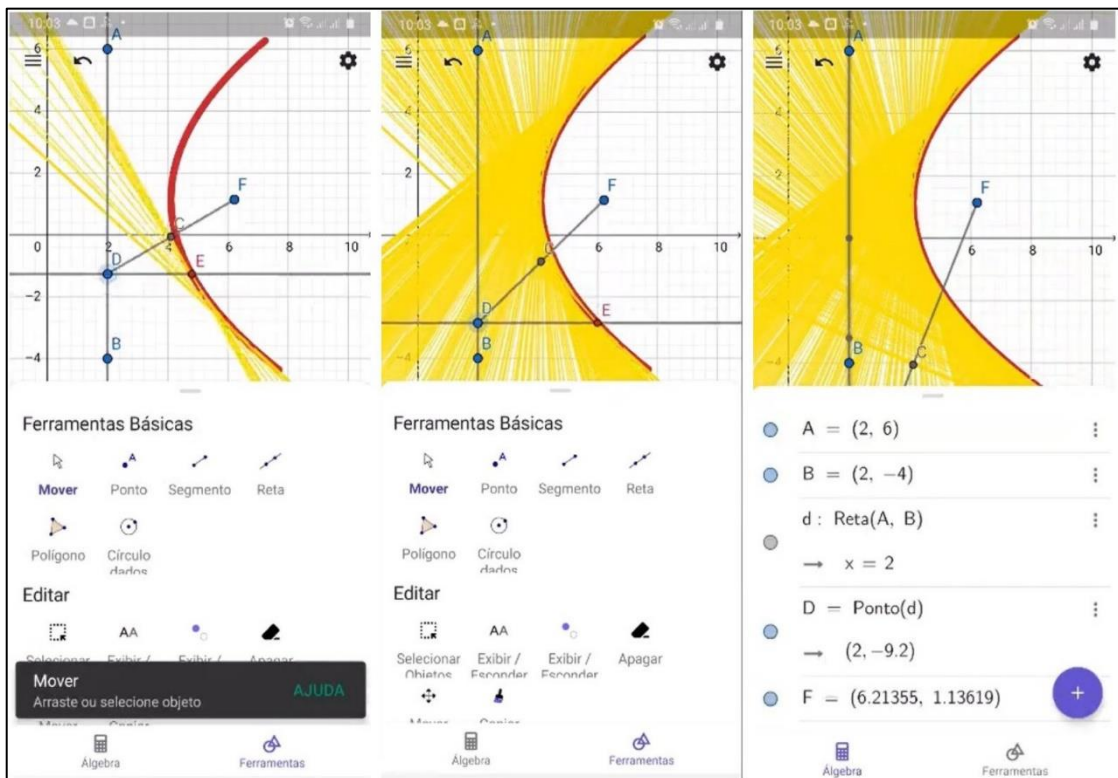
10:03

6 A
4
2
0 2 4 6 8 10
C
D
E
F
-2
-4 B

Ferramentas Básicas
Mover Ponto Segmento Reta
Polígono Círculo dados
Editar
Selecionar Exibir / Exibir / Apagar
Mover
Arraste ou selecione objeto
AJUDA
Mover Copiar
Álgebra Ferramentas

10:03

A
2
6 8 10
C
D
E
F
-4 B

Ferramentas Básicas
Mover Ponto Segmento Reta
Polígono Círculo dados
Editar
Selecionar Objetos Exibir / Esconder Exibir / Esconder Apagar
Mover Copiar
Álgebra Ferramentas

10:03

A
F
6 8 10
B
C

A = (2, 6)
B = (2, −4)
d : Reta(A, B)
→ x = 2
D = Ponto(d)
→ (2, −9.2)
F = (6.21355, 1.13619)
+
Álgebra Ferramentas